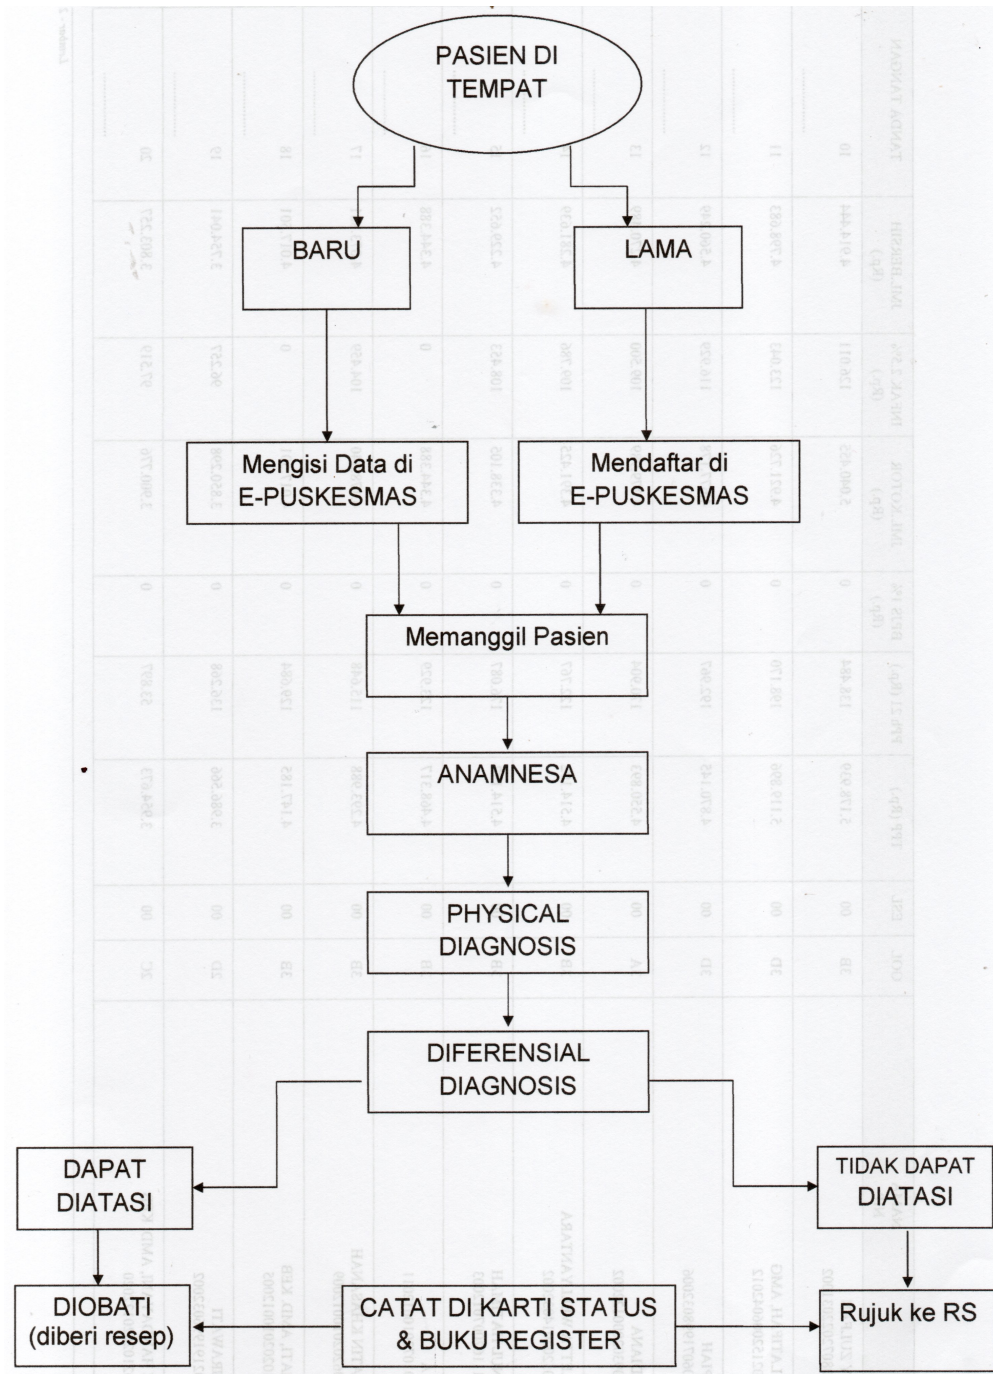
PASIEN DI TEMPAT

BARU

LAMA

Mengisi Data di E-PUSKESMAS

Mendaftar di E-PUSKESMAS

Memanggil Pasien

ANAMNESA

PHYSICAL DIAGNOSIS

DIFERENSIAL DIAGNOSIS

DAPAT DIATASI

TIDAK DAPAT DIATASI

DIOBATI (diberi resep)

CATAT DI KARTI STATUS & BUKU REGISTER

Rujuk ke RS